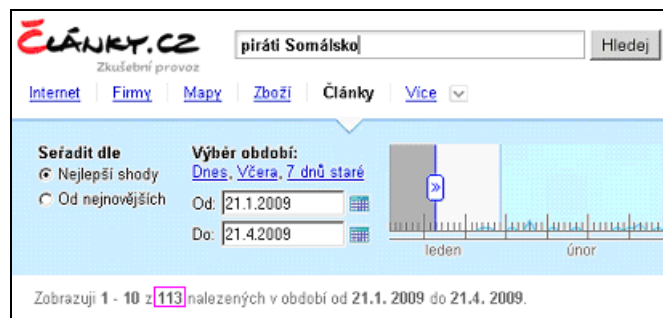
Články.cz
Zkušební provoz

piráti Somálsko

Hledej

Internet | Firmy | Mapy | Zboží | Články | Více

Seřadit dle
Nejlepší shody
Od nejnovějších

Výběr období:
Dnes, Včera, 7 dnů staré

Od: 21.1.2009
Do: 21.4.2009

»

leden
únor

Zobrazuji 1 - 10 z 113 nalezených v období od 21.1. 2009 do 21.4. 2009.